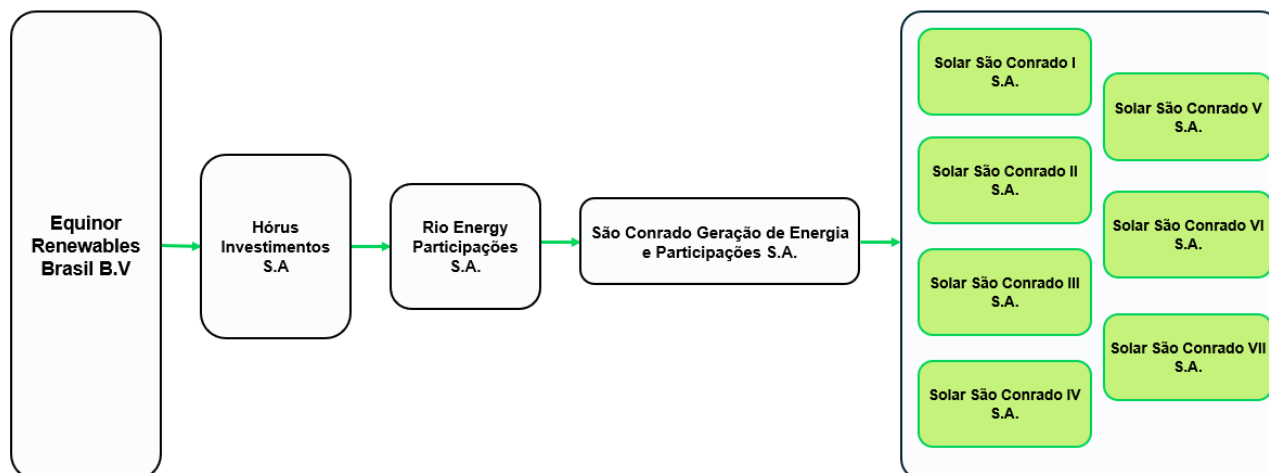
Equinor Renewables Brasil B.V

Hórus Investimentos S.A

Rio Energy Participações S.A.

São Conrado Geração de Energia e Participações S.A.

Solar São Conrado I S.A.

Solar São Conrado II S.A.

Solar São Conrado III S.A.

Solar São Conrado IV S.A.

Solar São Conrado V S.A.

Solar São Conrado VI S.A.

Solar São Conrado VII S.A.